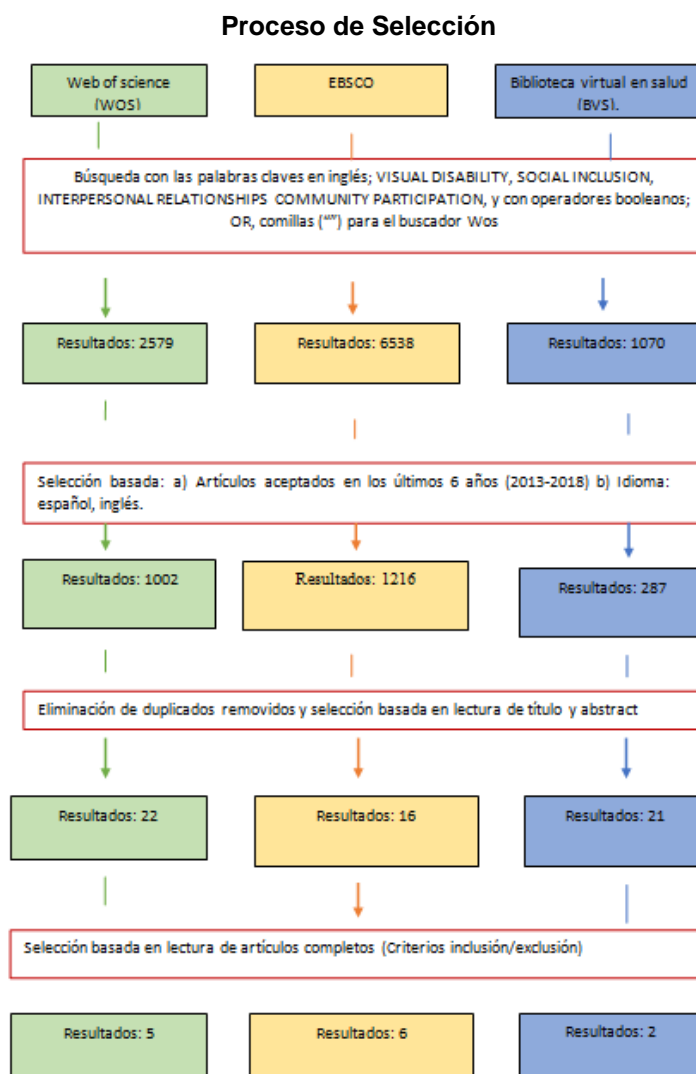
**Proceso de Selección**

Web of science (WOS)

EBSCO

Biblioteca virtual en salud (BVS).

Búsqueda con las palabras claves en inglés; VISUAL DISABILITY, SOCIAL INCLUSION, INTERPERSONAL RELATIONSHIPS COMMUNITY PARTICIPATION, y con operadores booleanos; OR, comillas ("") para el buscador Wos

Resultados: 2579

Resultados: 6538

Resultados: 1070

Selección basada: a) Artículos aceptados en los últimos 6 años (2013-2018) b) Idioma: español, inglés.

Resultados: 1002

Resultados: 1216

Resultados: 287

Eliminación de duplicados removidos y selección basada en lectura de título y abstract

Resultados: 22

Resultados: 16

Resultados: 21

Selección basada en lectura de artículos completos (Criterios inclusión/exclusión)

Resultados: 5

Resultados: 6

Resultados: 2